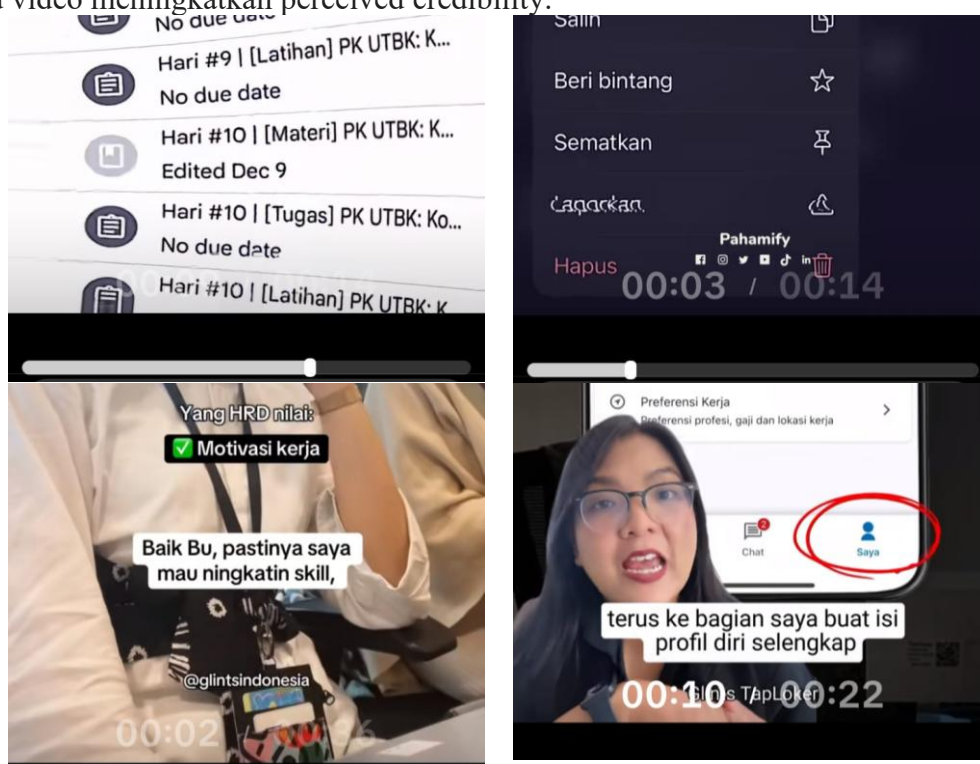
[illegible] video meningkatkan perceived credibility.

No due date
Hari #9 | [Latihan] PK UTBK: K...
No due date
Hari #10 | [Materi] PK UTBK: K...
Edited Dec 9
Hari #10 | [Tugas] PK UTBK: Ko...
No due date
Hari #10 | [Latihan] PK UTBK: K

Salin
Beri bintang
Sematkan
Laporkan
Pahamify
Hapus
00:03 / 00:14

Yang HRD nilai:
✅ Motivasi kerja
Baik Bu, pastinya saya mau ningkatin skill,
@glintsindonesia
00:02

Preferensi Kerja
Preferensi profesi, gaji dan lokasi kerja
Chat
Saya
terus ke bagian saya buat isi profil diri selengkap
00:10 / 00:22
Glints TapLoker